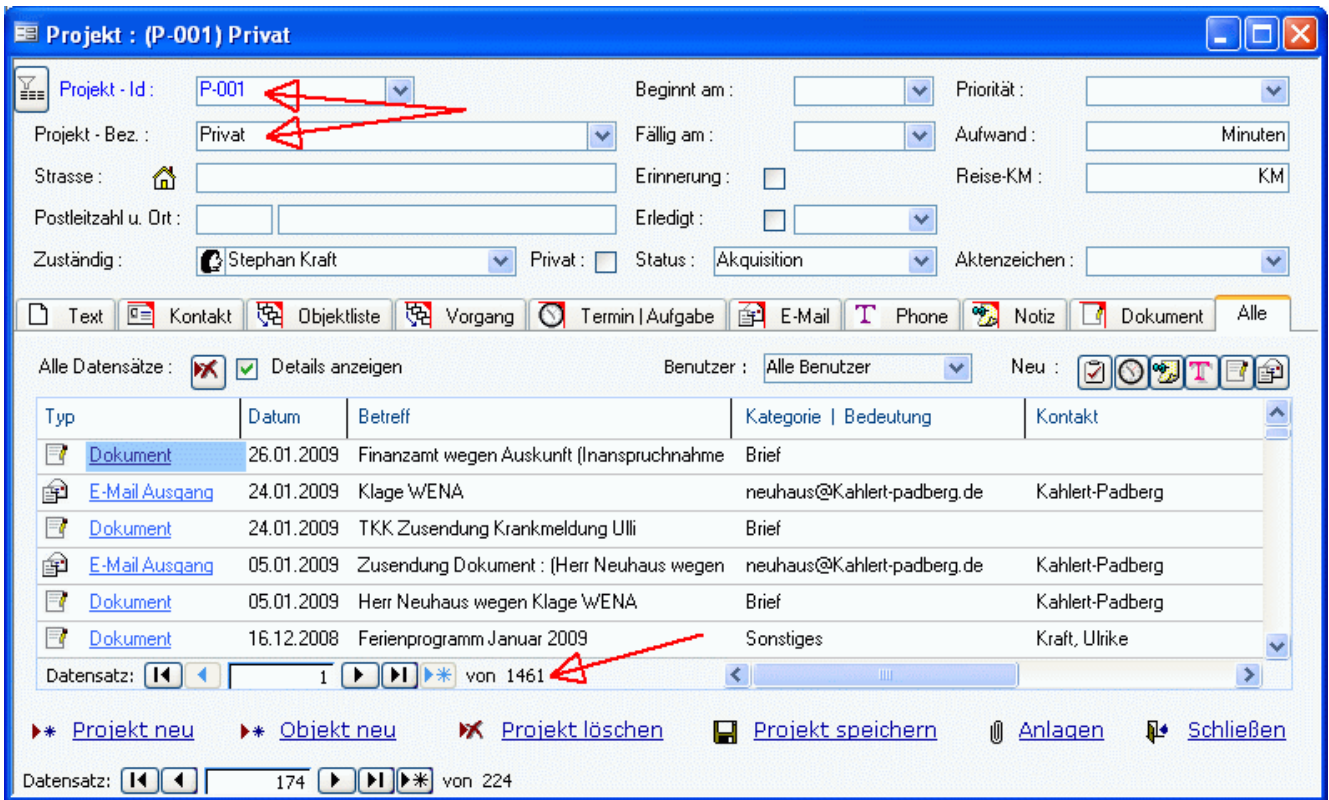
Projekt : (P-001) Privat

Projekt - Id : P-001
Projekt - Bez. : Privat
Strasse :
Postleitzahl u. Ort :
Zuständig : Stephan Kraft
Privat :

Beginnt am :
Fällig am :
Erinnerung :
Erledigt :
Status : Akquisition

Priorität :
Aufwand : Minuten
Reise-KM : KM
Aktenzeichen :

Text | Kontakt | Objektliste | Vorgang | Termin | Aufgabe | E-Mail | Phone | Notiz | Dokument | Alle

Alle Datensätze : Details anzeigen
Benutzer : Alle Benutzer
Neu :

| Typ | Datum | Betreff | Kategorie \| Bedeutung | Kontakt |
|---|---|---|---|---|
| Dokument | 26.01.2009 | Finanzamt wegen Auskunft (Inanspruchnahme | Brief | |
| E-Mail Ausgang | 24.01.2009 | Klage WENA | neuhaus@Kahlert-padberg.de | Kahlert-Padberg |
| Dokument | 24.01.2009 | TKK Zusendung Krankmeldung Ulli | Brief | |
| E-Mail Ausgang | 05.01.2009 | Zusendung Dokument : (Herr Neuhaus wegen | neuhaus@Kahlert-padberg.de | Kahlert-Padberg |
| Dokument | 05.01.2009 | Herr Neuhaus wegen Klage WENA | Brief | Kahlert-Padberg |
| Dokument | 16.12.2008 | Ferienprogramm Januar 2009 | Sonstiges | Kraft, Ulrike |

Datensatz: 1 von 1461

Projekt neu   Objekt neu   Projekt löschen   Projekt speichern   Anlagen   Schließen

Datensatz: 174 von 224